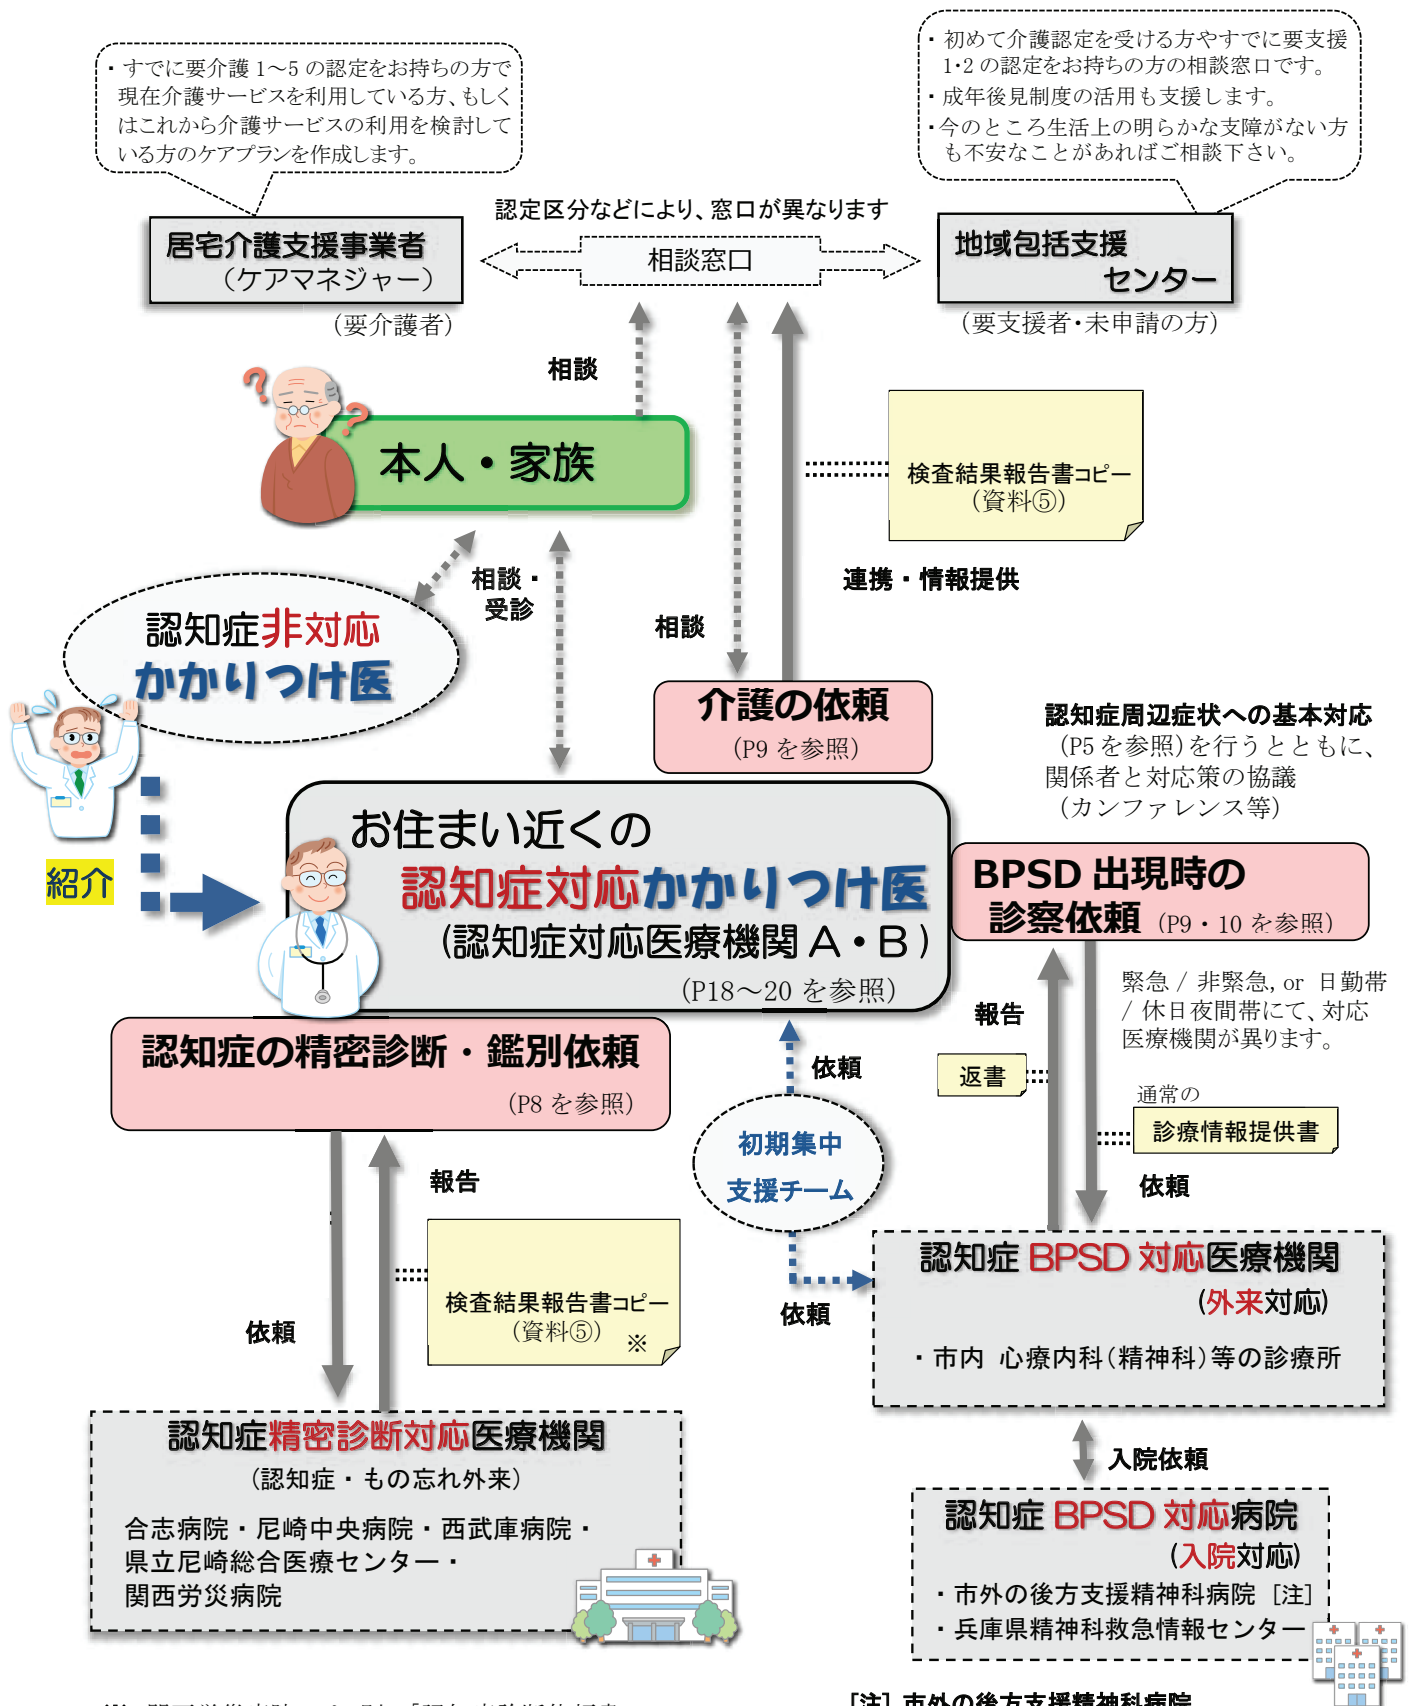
・すでに要介護 1～5 の認定をお持ちの方で現在介護サービスを利用している方、もしくはこれから介護サービスの利用を検討している方のケアプランを作成します。

・初めて介護認定を受ける方やすでに要支援 1･2 の認定をお持ちの方の相談窓口です。
・成年後見制度の活用も支援します。
・今のところ生活上の明らかな支障がない方も不安なことがあればご相談下さい。

認定区分などにより、窓口が異なります

居宅介護支援事業者
（ケアマネジャー）
（要介護者）

相談窓口

地域包括支援センター
（要支援者・未申請の方）

相談

本人・家族

検査結果報告書コピー
（資料⑤）

連携・情報提供

相談・受診

相談

認知症非対応
かかりつけ医

介護の依頼
（P9 を参照）

認知症周辺症状への基本対応（P5 を参照）を行うとともに、関係者と対応策の協議（カンファレンス等）

紹介

お住まい近くの
認知症対応かかりつけ医
（認知症対応医療機関 A・B）
（P18～20 を参照）

BPSD 出現時の
診察依頼 （P9・10 を参照）

緊急 / 非緊急, or 日勤帯 / 休日夜間帯にて、対応医療機関が異ります。

報告

返書

通常の
診療情報提供書

依頼

認知症の精密診断・鑑別依頼
（P8 を参照）

依頼

初期集中
支援チーム

報告

検査結果報告書コピー
（資料⑤） ※

依頼

依頼

認知症 BPSD 対応医療機関
（外来対応）
・市内 心療内科（精神科）等の診療所

入院依頼

認知症精密診断対応医療機関
（認知症・もの忘れ外来）
合志病院・尼崎中央病院・西武庫病院・県立尼崎総合医療センター・関西労災病院

認知症 BPSD 対応病院
（入院対応）
・市外の後方支援精神科病院 ［注］
・兵庫県精神科救急情報センター

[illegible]
［注］市外の後方支援精神科病院